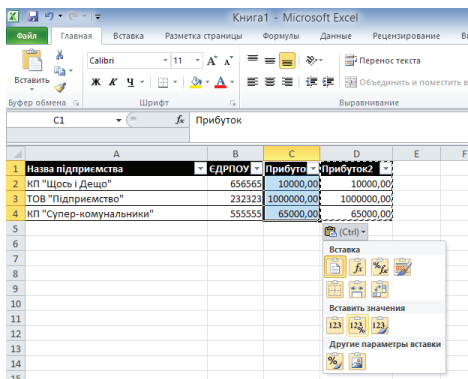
Книга1 - Microsoft Excel

Файл Главная Вставка Разметка страницы Формулы Данные Рецензирование

Вставить
Calibri 11 A A
Ж К Ч
Перенос текста
Объединить и поместить в
Буфер обмена Шрифт Выравнивание

C1 $f_x$ Прибуток

| | A | B | C | D | E | F |
|---|---|---|---|---|---|---|
| 1 | Назва підприємства | ЄДРПОУ | Прибуто | Прибуток2 | | |
| 2 | КП "Щось і Дещо" | 656565 | 10000,00 | 10000,00 | | |
| 3 | ТОВ "Підприємство" | 232323 | 1000000,00 | 1000000,00 | | |
| 4 | КП "Супер-комунальники" | 555555 | 65000,00 | 65000,00 | | |
| 5 | | | | | | |
| 6 | | | | | | |
| 7 | | | | | | |
| 8 | | | | | | |
| 9 | | | | | | |
| 10 | | | | | | |
| 11 | | | | | | |
| 12 | | | | | | |
| 13 | | | | | | |
| 14 | | | | | | |
| 15 | | | | | | |
| 16 | | | | | | |
| 17 | | | | | | |

(Ctrl)
Вставка
Вставить значения
123 123 123
Другие параметры вставки
%